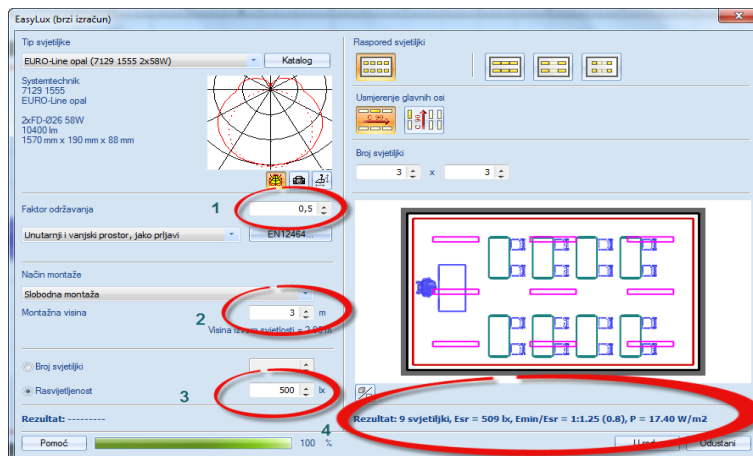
EasyLux (brzi izračun)

Tip svjetiljke

EURO-Line opal (7129 1555 2x58W)

Katalog

Systemtechnik
7129 1555
EURO-Line opal

2xFD-Ø26 58W
10400 lm
1570 mm x 190 mm x 88 mm

Faktor održavanja

1

0,5

Unutarnji i vanjski prostor, jako prljavi

EN12464...

Način montaže

Slobodna montaža

Montažna visina

2

3

m

Visina iz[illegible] svjetlosti = 2.00 m

Broj svjetiljki

Rasvijetljenost

3

500

lx

Rezultat: ---------

4

Pomoć

100 %

Raspored svjetiljki

Usmjerenje glavnih osi

C 90

Broj svjetiljki

3

x

3

Rezultat: 9 svjetiljki, Esr = 509 lx, Emin/Esr = 1:1.25 (0.8), P = 17.40 W/m2

U red

Odustani